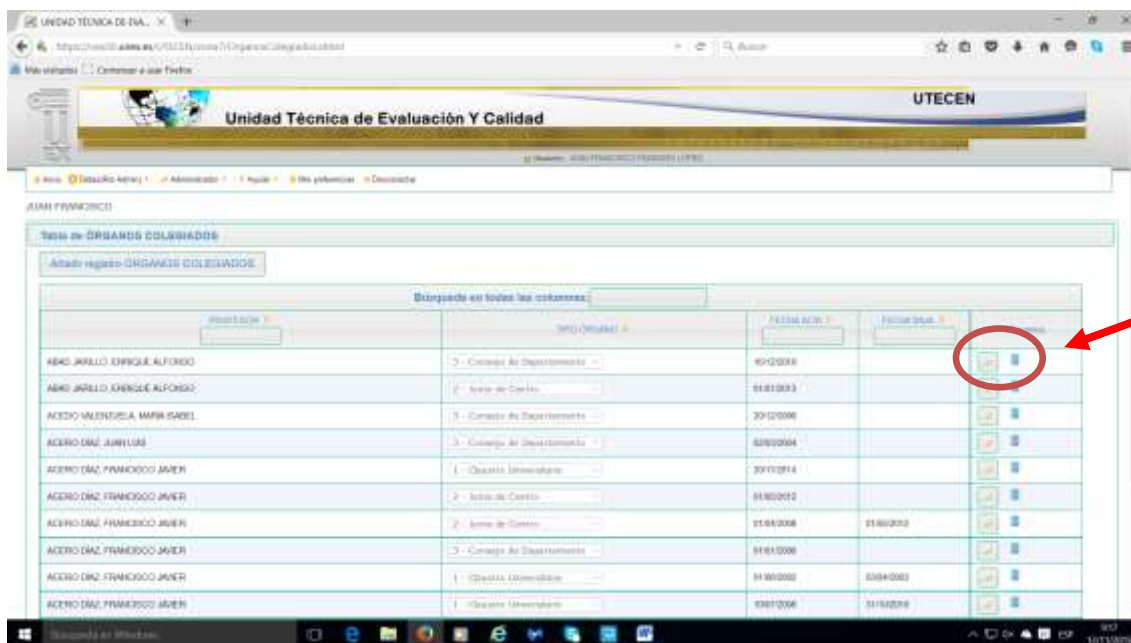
UNIDAD TÉCNICA DE EVA... ×

https://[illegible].uhu.es/UTECEN/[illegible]

Más visitados Comenzar a usar Firefox

Unidad Técnica de Evaluación Y Calidad

UTECEN

Usuario: JUAN FRANCISCO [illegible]

Inicio Datos(Año Admin) Administrador Ayuda Mis preferencias Desconectar

JUAN FRANCISCO

Tabla de ORGANOS COLEGIADOS

Añadir registro ORGANOS COLEGIADOS

Búsqueda en todas las columnas:

| PROFESOR | TIPO ÓRGANO | FECHA ALTA | FECHA BAJA | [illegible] |
|---|---|---|---|---|
| ABAD JARILLO, ENRIQUE ALFONSO | 3 - Consejo de Departamento | 16/12/2010 | | |
| ABAD JARILLO, ENRIQUE ALFONSO | 2 - Junta de Centro | 01/01/2013 | | |
| ACEDO VALENZUELA, MARIA ISABEL | 3 - Consejo de Departamento | 20/12/2006 | | |
| ACERO DIAZ, JUAN LUIS | 3 - Consejo de Departamento | 02/02/2004 | | |
| ACERO DIAZ, FRANCISCO JAVIER | 1 - Claustro Universitario | 20/11/2014 | | |
| ACERO DIAZ, FRANCISCO JAVIER | 2 - Junta de Centro | 01/02/2012 | | |
| ACERO DIAZ, FRANCISCO JAVIER | 2 - Junta de Centro | 01/04/2008 | 01/02/2012 | |
| ACERO DIAZ, FRANCISCO JAVIER | 3 - Consejo de Departamento | 01/01/2006 | | |
| ACERO DIAZ, FRANCISCO JAVIER | 1 - Claustro Universitario | 01/06/2002 | 03/04/2003 | |
| ACERO DIAZ, FRANCISCO JAVIER | 1 - Claustro Universitario | 03/07/2006 | 31/10/2010 | |

Búsqueda en Windows

ESP